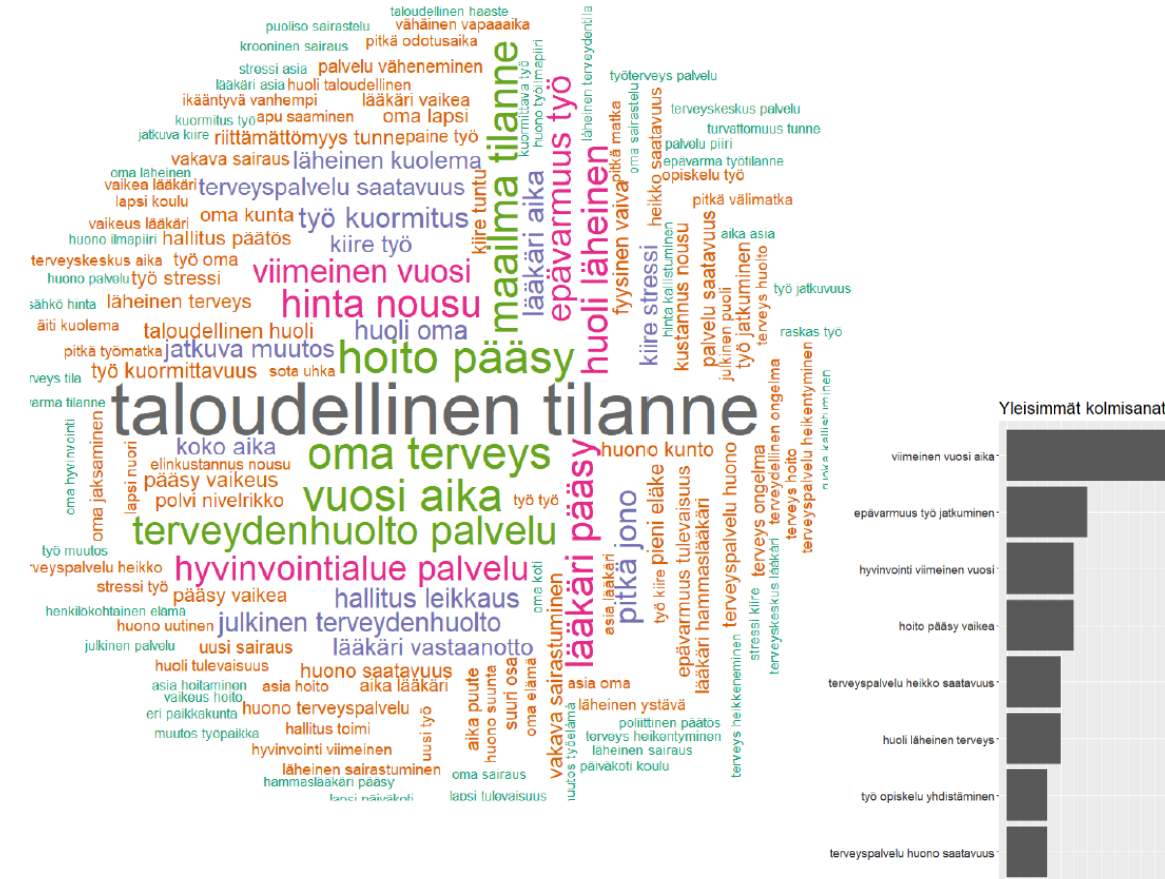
taloudellinen tilanne
hoito pääsy
oma terveys
vuosi aika
terveydenhuolto palvelu
hinta nousu
viimeinen vuosi
maailma tilanne
epävarmuus työ
huoli läheinen
lääkäri pääsy
hyvinvointialue palvelu
julkinen terveydenhuolto
hallitus leikkaus
pitkä jono
lääkäri aika
työ kuormitus
läheinen kuolema
terveyspalvelu saatavuus
jatkuva muutos
huoli oma
koko aika
lääkäri vastaanotto
huono saatavuus
aika lääkäri
uusi sairaus
pääsy vaikea
pääsy vaikeus
polvi nivelrikko
elinkustannus nousu
taloudellinen huoli
työ kuormittavuus
sota uhka
työ stressi
läheinen terveys
hallitus päätös
oma kunta
kiire työ
vakava sairaus
riittämättömyys tunne
paine työ
oma lapsi
lääkäri vaikea
apu saaminen
ikääntyvä vanhempi
huoli taloudellinen
lääkäri asia
palvelu väheneminen
stressi asia
krooninen sairaus
pitkä odotusaika
puoliso sairastelu
vähäinen vapaaaika
taloudellinen haaste
kuormitus työ
jatkuva kiire
oma läheinen
vaikea lääkäri
lapsi koulu
vaikeus lääkäri
huono ilmapiiri
terveyskeskus aika
huono palvelu
työ oma
sähkö hinta
äiti kuolema
pitkä työmatka
terveys tila
epävarma tilanne
oma hyvinvointi
oma jaksaminen
lapsi nuori
työ muutos
terveyspalvelu heikko
stressi työ
henkilökohtainen elämä
huono uutinen
julkinen palvelu
huoli tulevaisuus
asia hoitaminen
vaikeus hoito
eri paikkakunta
muutos työpaikka
asia hoito
huono terveyspalvelu
hallitus toimi
hyvinvointi viimeinen
läheinen sairastuminen
hammaslääkäri pääsy
lapsi päiväkoti
uusi työ
aika puute
huono suunta
suuri osa
oma elämä
vakava sairastuminen
muutos työelämä
oma sairaus
lapsi tulevaisuus
asia oma
läheinen ystävä
poliittinen päätös
terveys heikentyminen
läheinen sairaus
päiväkoti koulu
terveys heikkeneminen
stressi kiire
terveyskeskus lääkäri
huono kunto
pieni eläke
epävarmuus tulevaisuus
työ kiire
asia lääkäri
oma koti
lääkäri hammaslääkäri
terveyspalvelu huono
terveys ongelma
terveydellinen ongelma
terveys hoito
terveyspalvelu heikentyminen
hinta kallistuminen
kiire stressi
fyysinen vaiva
kustannus nousu
palvelu saatavuus
työ jatkuminen
julkinen puoli
terveys huolto
työ jatkuvuus
raskas työ
pitkä välimatka
aika asia
heikko saatavuus
opiskelu työ
epävarma työtilanne
palvelu piiri
turvattomuus tunne
terveyskeskus palvelu
työterveys palvelu
oma sairastelu
pitkä matka
läheinen terveydentila
kuormittava työ
huono työilmapiiri
kiire tuntu
Yleisimmät kolmisanat
viimeinen vuosi aika
epävarmuus työ jatkuminen
hyvinvointi viimeinen vuosi
hoito pääsy vaikea
terveyspalvelu heikko saatavuus
huoli läheinen terveys
työ opiskelu yhdistäminen
terveyspalvelu huono saatavuus